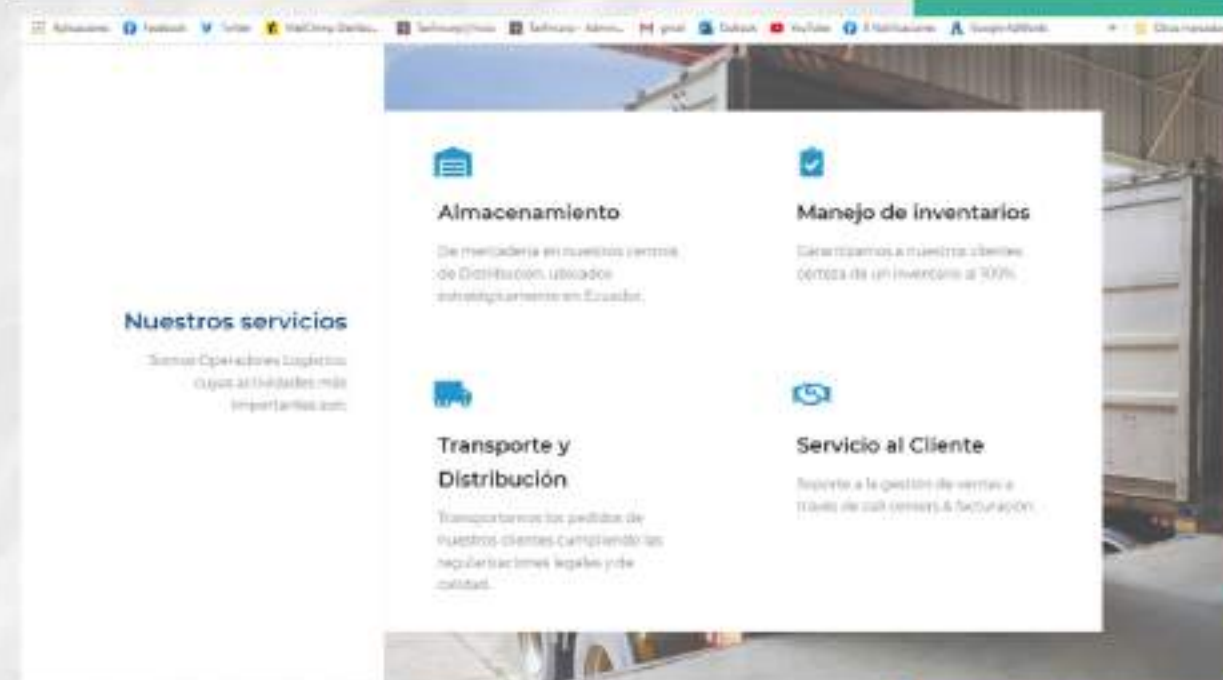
Aplicaciones Facebook Twitter MailChimp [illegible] Gmail Outlook YouTube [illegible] Google AdWords Otros marcadores

Nuestros servicios

Somos Operadores Logísticos cuyos actividades más importantes son:

Almacenamiento

De mercadería en nuestros centros de Distribución, ubicados estratégicamente en Ecuador.

Manejo de inventarios

Garantizamos a nuestros clientes certeza de un inventario al 100%.

Transporte y Distribución

Transportamos los pedidos de nuestros clientes cumpliendo las regularizaciones legales y de calidad.

Servicio al Cliente

Soporte a la gestión de ventas a través de call centers & facturación.